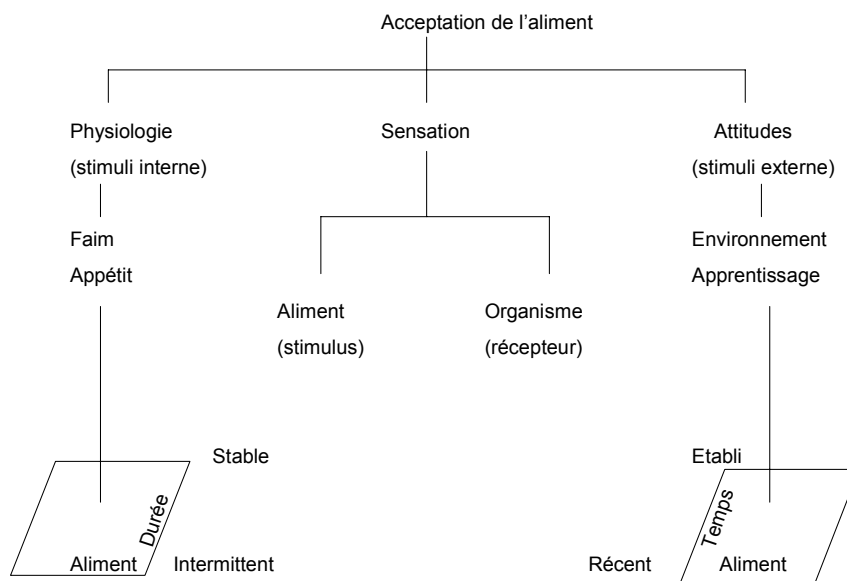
Acceptation de l'aliment

Physiologie
(stimuli interne)

Faim
Appétit

Stable
Durée
Aliment
Intermittent

Sensation

Aliment
(stimulus)

Organisme
(récepteur)

Attitudes
(stimuli externe)

Environnement
Apprentissage

Etabli
Temps
Récent
Aliment